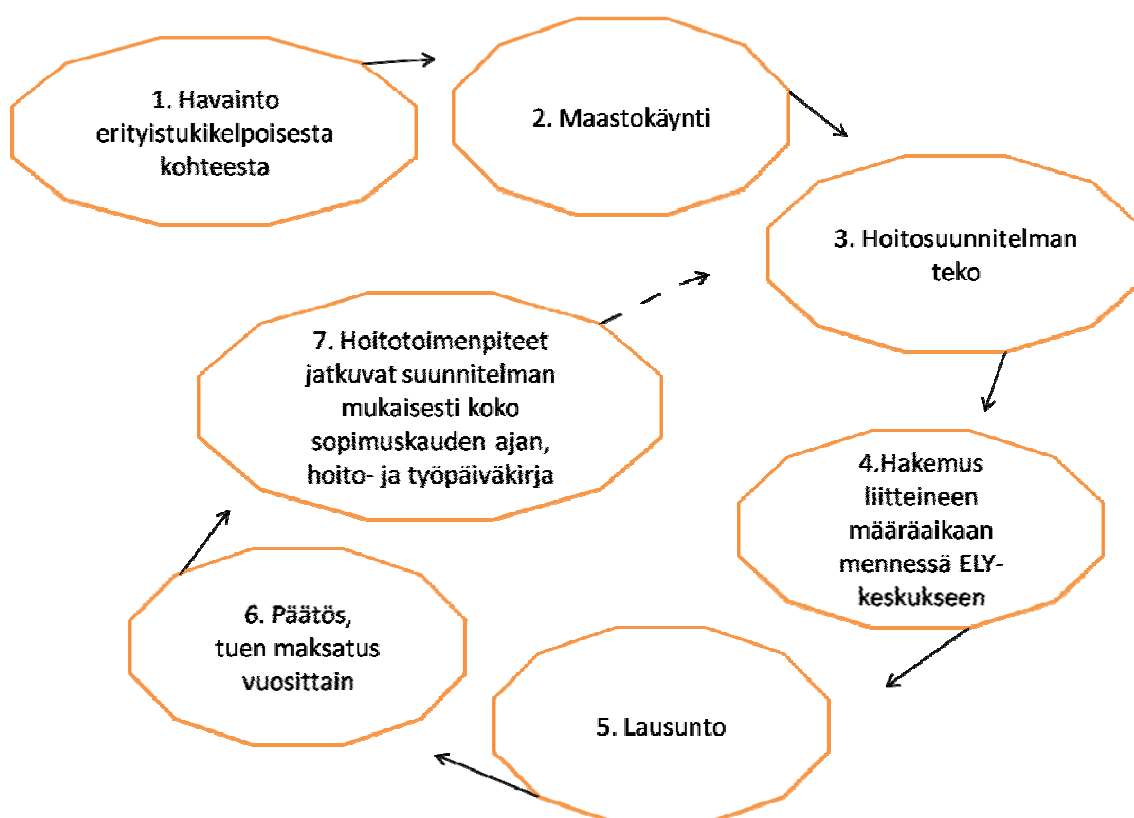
1. Havainto erityistukikelpoisesta kohteesta

2. Maastokäynti

3. Hoitosuunnitelman teko

4.Hakemus liitteineen määräaikaan mennessä ELY-keskukseen

5. Lausunto

6. Päätös, tuen maksatus vuosittain

7. Hoitotoimenpiteet jatkuvat suunnitelman mukaisesti koko sopimuskauden ajan, hoito- ja työpäiväkirja